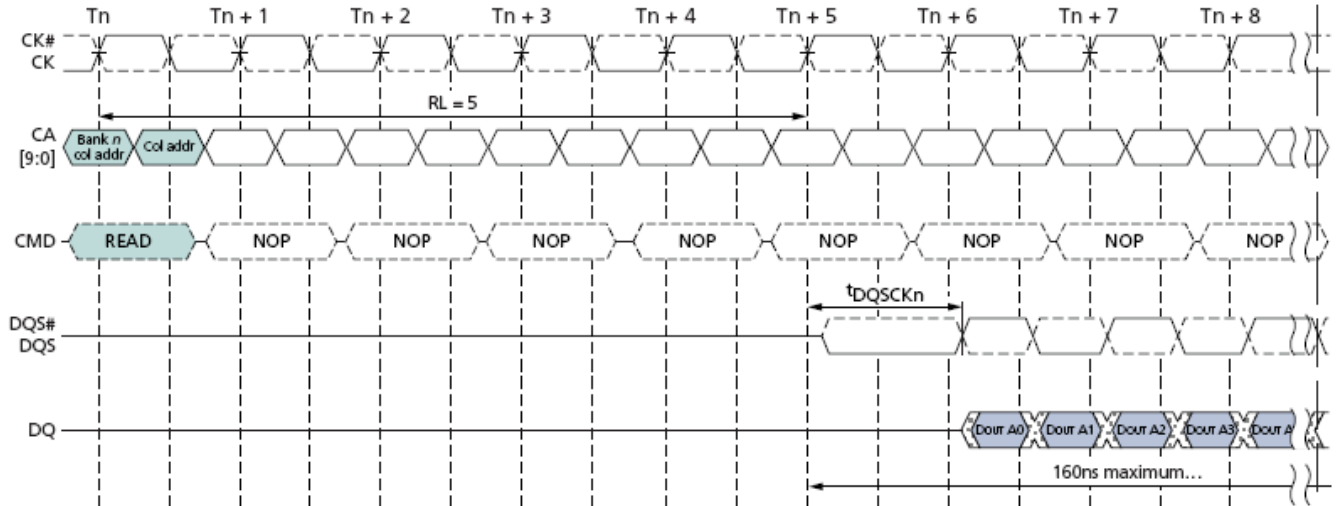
Tn Tn + 1 Tn + 2 Tn + 3 Tn + 4 Tn + 5 Tn + 6 Tn + 7 Tn + 8

CK#
CK

RL = 5

CA
[9:0]

Bank n
col addr

Col addr

CMD

READ

NOP NOP NOP NOP NOP NOP NOP NOP

$t_{DQSCKn}$

DQS#
DQS

DQ

DOUT A0 DOUT A1 DOUT A2 DOUT A3 DOUT A

160ns maximum...